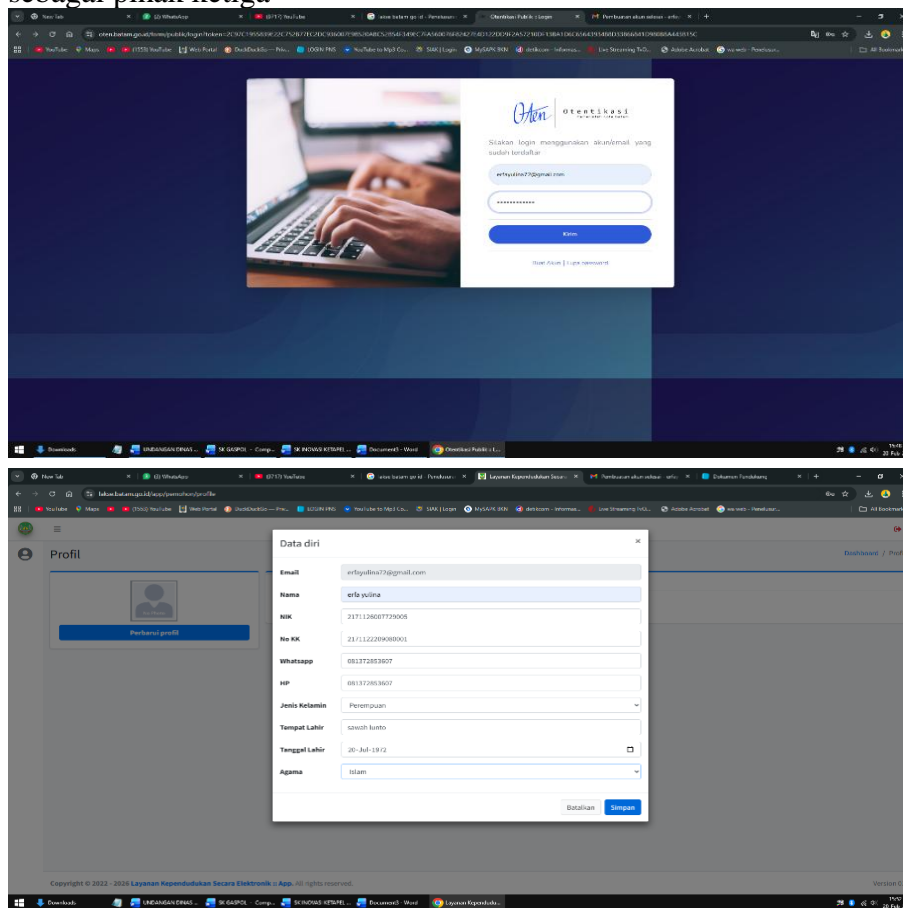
sebagai pihak ketiga

New Tab | WhatsApp | (873) YouTube | lakse batam go id - Pendaftaran | Otentikasi Publik | Login | Pembuatan akun sebagai - erfa

oten.batam.go.id/form/public/login?token=

YouTube | Maps | (1550) YouTube | Web Portal | DuckDuckGo — Priv... | LOGIN PNS | YouTube to Mp3 Co... | SIAK | Login | MySAPK BKN | detikcom - Informasi... | Live Streaming TvO... | Adobe Acrobat | wa web - Penelusur... | All Bookmarks

Oten | Otentikasi

Silakan login menggunakan akun/email yang sudah terdaftar

erfayulina77@gmail.com

••••••••••••

Kirim

Buat Akun | Lupa password

Downloads | UNDANGAN DINAS ... | SK GASPOL - Comp... | SK INOVASI KETAPEL ... | Document3 - Word | Otentikasi Publik | L...

New Tab | WhatsApp | (873) YouTube | lakse batam go id - Pendaftaran | Layanan Kependudukan Secara | Pembuatan akun sebagai - erfa | Dokumen Pendukung

lakse.batam.go.id/app/pemohon/profile

Profil

Perbarui profil

Dashboard / Profil

Data diri

| | |
|---|---|
| Email | erfayulina77@gmail.com |
| Nama | erfa yulina |
| NIK | 2171126007729005 |
| No KK | 2171122209080001 |
| Whatsapp | 081372853607 |
| HP | 081372853607 |
| Jenis Kelamin | Perempuan |
| Tempat Lahir | sawah lunto |
| Tanggal Lahir | 20-Jul-1972 |
| Agama | Islam |

Batalkan | Simpan

Copyright © 2022 - 2025 Layanan Kependudukan Secara Elektronik :: App. All rights reserved.

Version

Downloads | UNDANGAN DINAS ... | SK GASPOL - Comp... | SK INOVASI KETAPEL ... | Document3 - Word | Layanan Kependudu...